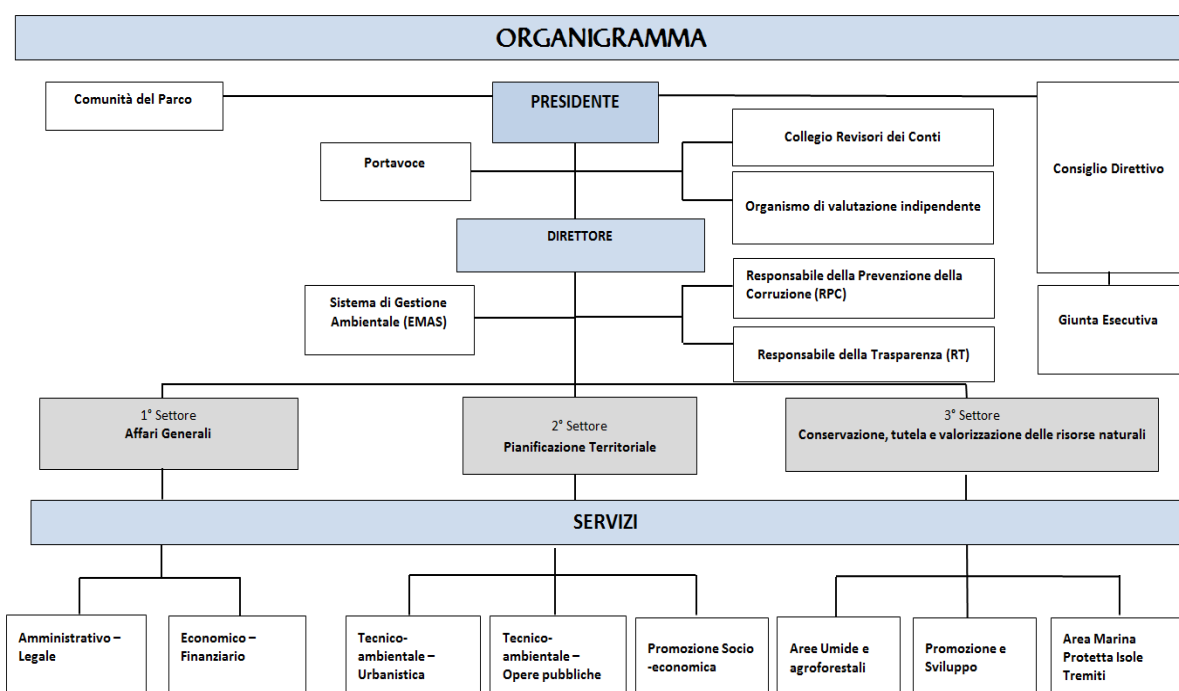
ORGANIGRAMMA

Comunità del Parco

PRESIDENTE

Consiglio Direttivo

Collegio Revisori dei Conti

Portavoce

Organismo di valutazione indipendente

DIRETTORE

Responsabile della Prevenzione della Corruzione (RPC)

Sistema di Gestione Ambientale (EMAS)

Giunta Esecutiva

Responsabile della Trasparenza (RT)

1° Settore
Affari Generali

2° Settore
Pianificazione Territoriale

3° Settore
Conservazione, tutela e valorizzazione delle risorse naturali

SERVIZI

Amministrativo – Legale

Economico – Finanziario

Tecnico-ambientale – Urbanistica

Tecnico-ambientale – Opere pubbliche

Promozione Socio -economica

Aree Umide e agroforestali

Promozione e Sviluppo

Area Marina Protetta Isole Tremiti